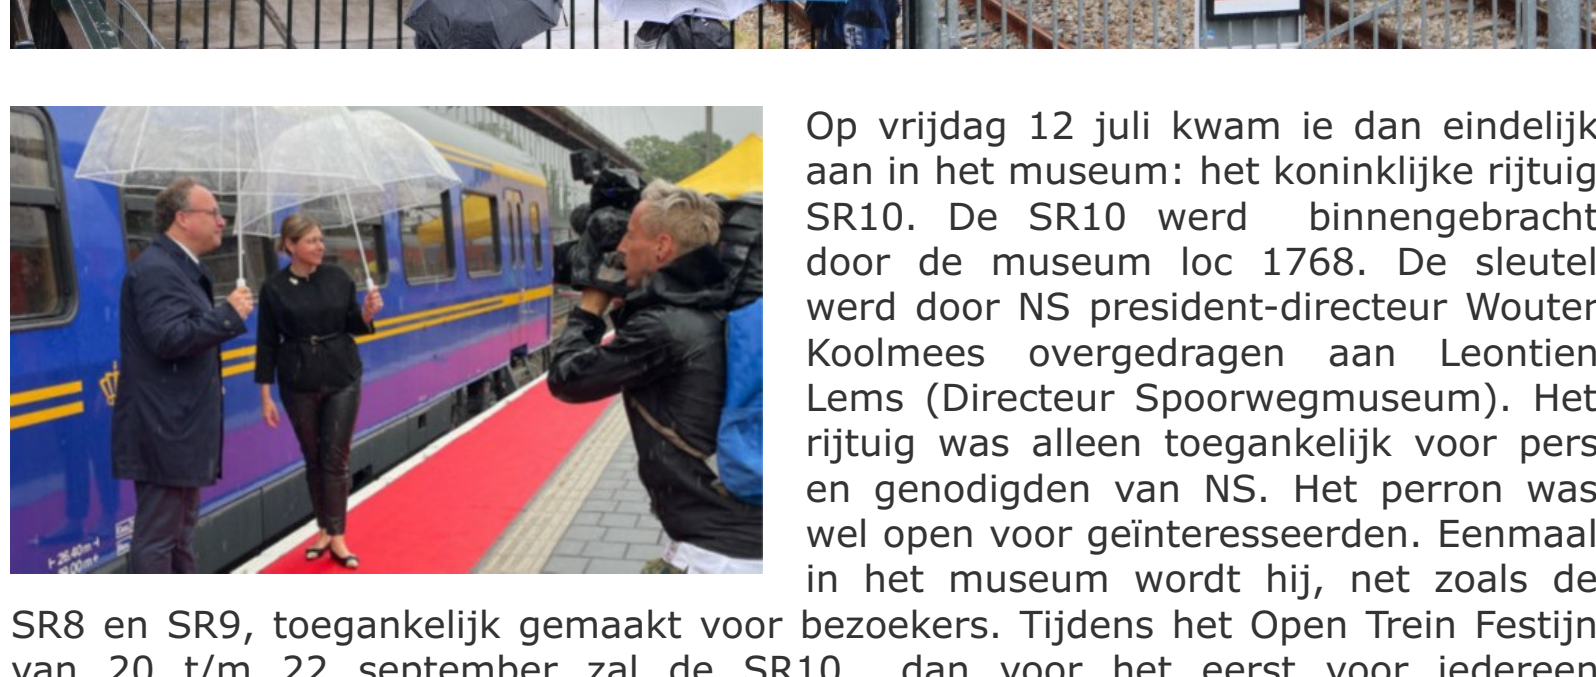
Op vrijdag 12 juli kwam ie dan eindelijk aan in het museum: het koninklijke rijtuig SR10. De SR10 werd binnengebracht door de museum loc 1768. De sleutel werd door NS president-directeur Wouter Koolmees overgedragen aan Leontien Lems (Directeur Spoorwegmuseum). Het rijtuig was alleen toegankelijk voor pers en genodigden van NS. Het perron was wel open voor geïnteresseerden. Eenmaal in het museum wordt hij, net zoals de SR8 en SR9, toegankelijk gemaakt voor bezoekers. Tijdens het Open Trein Festijn van 20 t/m 22 september zal de SR10 dan voor het eerst voor iedereen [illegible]